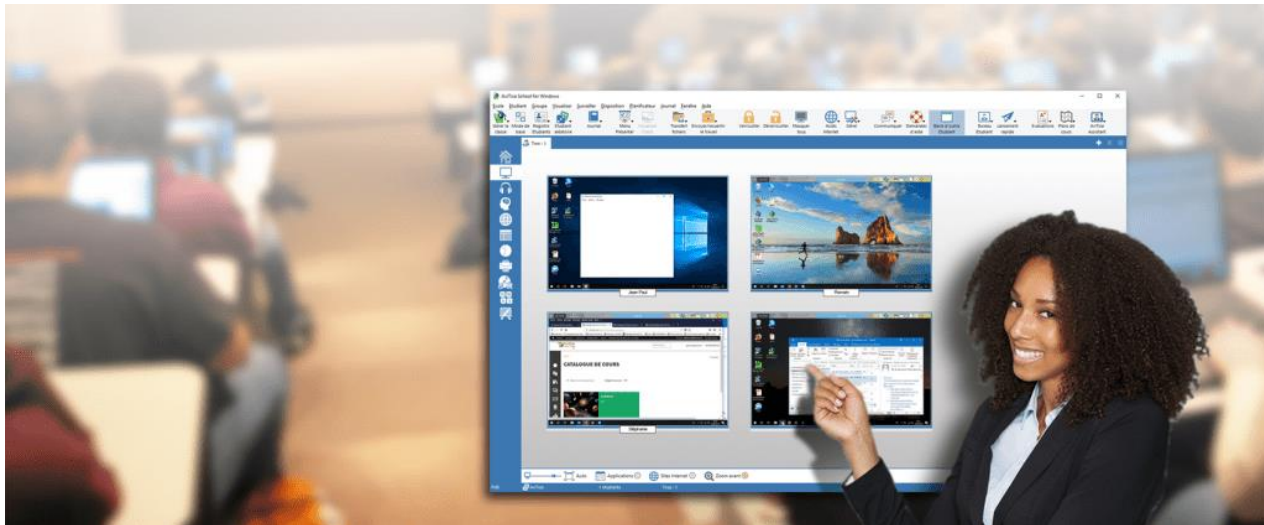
NetSupport School for Windows

École Étudiant Groupe Visualiser Surveiller Diapositive Planificateur Journal Fenêtre Aide

Ouvrir la classe Mode de suivi Registre Étudiants Étudiant assistant Journal Menu Présenter Transfert fichiers Envoyer/ouvrir le travail Verrouiller Déverrouiller Masquer tous Accès Internet Arrêt Communiquer Demandes d'aide Barre d'outils Étudiant Bureau Étudiant Lancement rapide Évaluations Plans de cours NetSupport assistant

CATALOGUE DE COURS

Auto Applications Sites Internet Zoom avant